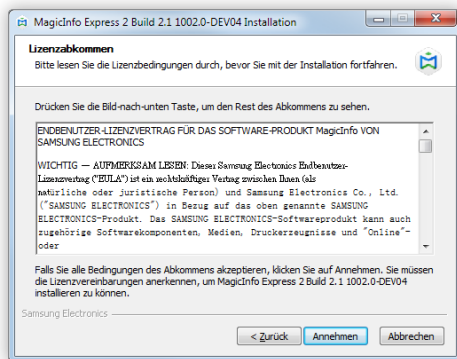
MagicInfo Express 2 Build 2.1 1002.0-DEV04 Installation

Lizenzabkommen
Bitte lesen Sie die Lizenzbedingungen durch, bevor Sie mit der Installation fortfahren.

Drücken Sie die Bild-nach-unten Taste, um den Rest des Abkommens zu sehen.

ENDBENUTZER-LIZENZVERTRAG FÜR DAS SOFTWARE-PRODUKT MagicInfo VON SAMSUNG ELECTRONICS

WICHTIG — AUFMERKSAM LESEN: Dieser Samsung Electronics Endbenutzer-Lizenzvertrag ("EULA") ist ein rechtskräftiger Vertrag zwischen Ihnen (als natürliche oder juristische Person) und Samsung Electronics Co., Ltd. ("SAMSUNG ELECTRONICS") in Bezug auf das oben genannte SAMSUNG ELECTRONICS-Produkt. Das SAMSUNG ELECTRONICS-Softwareprodukt kann auch zugehörige Softwarekomponenten, Medien, Druckerzeugnisse und "Online"-oder

Falls Sie alle Bedingungen des Abkommens akzeptieren, klicken Sie auf Annehmen. Sie müssen die Lizenzvereinbarungen anerkennen, um MagicInfo Express 2 Build 2.1 1002.0-DEV04 installieren zu können.

Samsung Electronics

< Zurück
Annehmen
Abbrechen